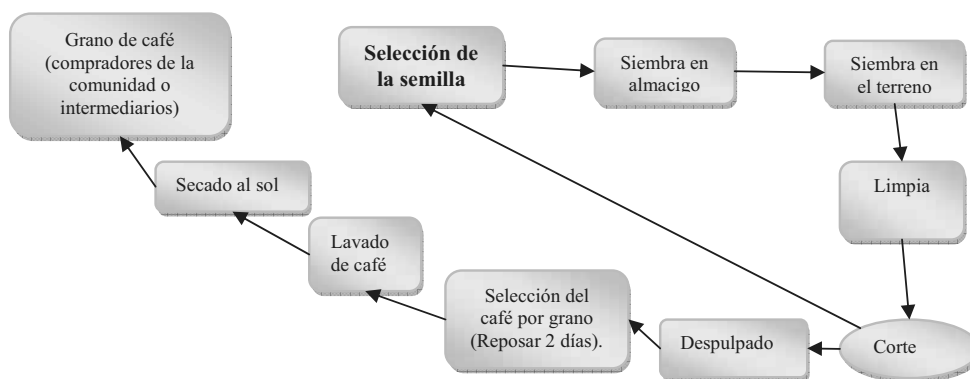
Selección de la semilla

Siembra en almacigo

Siembra en el terreno

Limpia

Corte

Despulpado

Selección del café por grano (Reposar 2 días).

Lavado de café

Secado al sol

Grano de café (compradores de la comunidad o intermediarios)